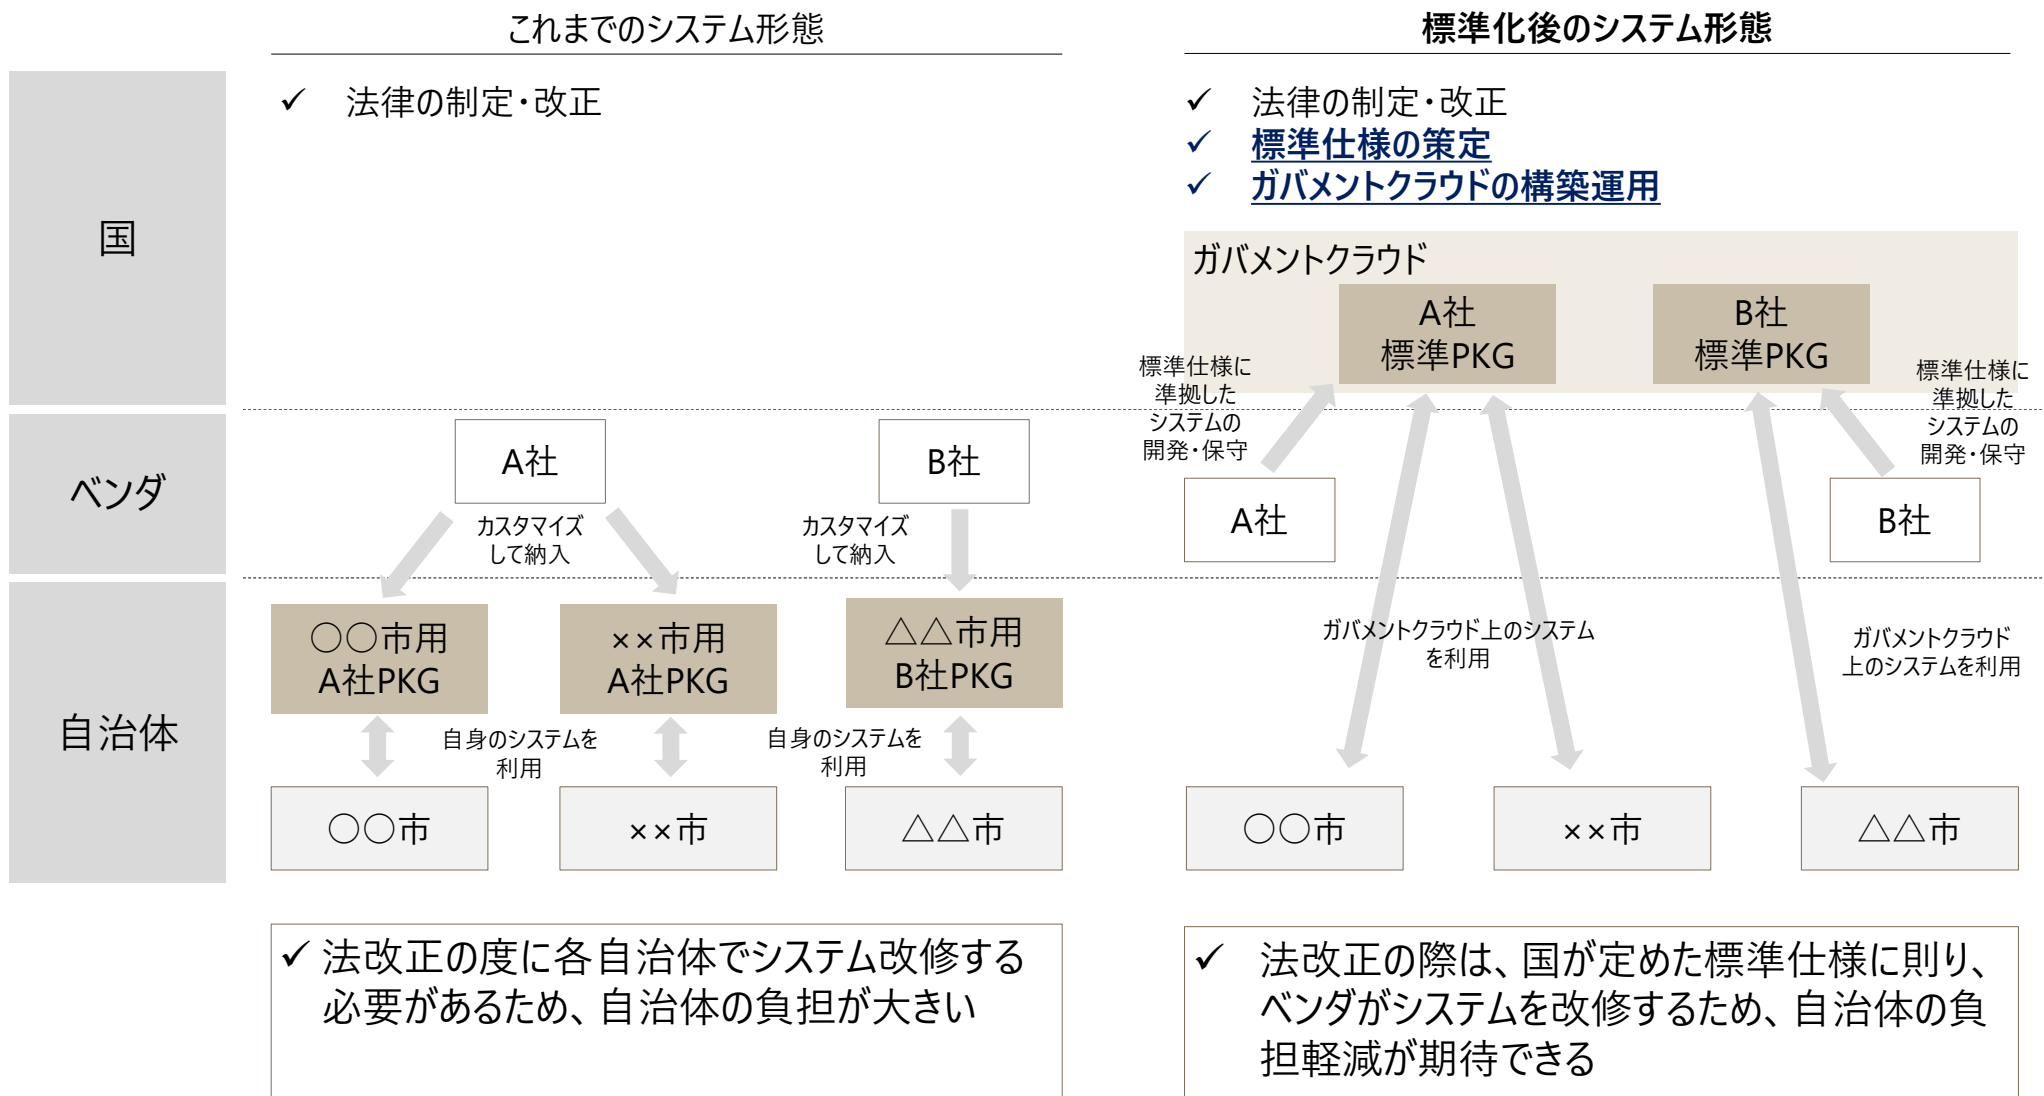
これまでのシステム形態

標準化後のシステム形態

国

ベンダ

自治体

✓ 法律の制定・改正

A社

B社

カスタマイズして納入

カスタマイズして納入

○○市用 A社PKG

××市用 A社PKG

△△市用 B社PKG

自身のシステムを利用

自身のシステムを利用

○○市

××市

△△市

✓ 法改正の度に各自治体でシステム改修する必要があるため、自治体の負担が大きい

✓ 法律の制定・改正
✓ 標準仕様の策定
✓ ガバメントクラウドの構築運用

ガバメントクラウド

A社 標準PKG

B社 標準PKG

標準仕様に準拠したシステムの開発・保守

標準仕様に準拠したシステムの開発・保守

A社

B社

ガバメントクラウド上のシステムを利用

ガバメントクラウド上のシステムを利用

○○市

××市

△△市

✓ 法改正の際は、国が定めた標準仕様に則り、ベンダがシステムを改修するため、自治体の負担軽減が期待できる